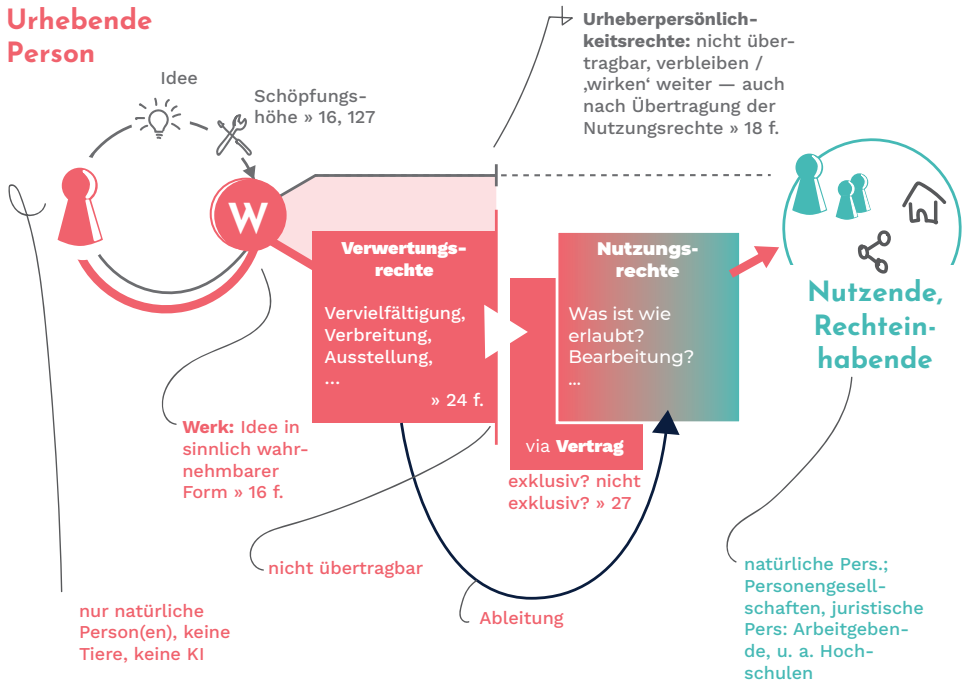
Urhebende Person

Idee

Schöpfungshöhe » 16, 127

Urheberpersönlichkeitsrechte: nicht übertragbar, verbleiben / ‚wirken' weiter — auch nach Übertragung der Nutzungsrechte » 18 f.

W

Verwertungsrechte

Vervielfältigung, Verbreitung, Ausstellung, ...

» 24 f.

Nutzungsrechte

Was ist wie erlaubt? Bearbeitung? ...

via Vertrag

Nutzende, Rechteinhabende

Werk: Idee in sinnlich wahrnehmbarer Form » 16 f.

exklusiv? nicht exklusiv? » 27

nicht übertragbar

Ableitung

nur natürliche Person(en), keine Tiere, keine KI

natürliche Pers.; Personengesellschaften, juristische Pers: Arbeitgebende, u. a. Hochschulen